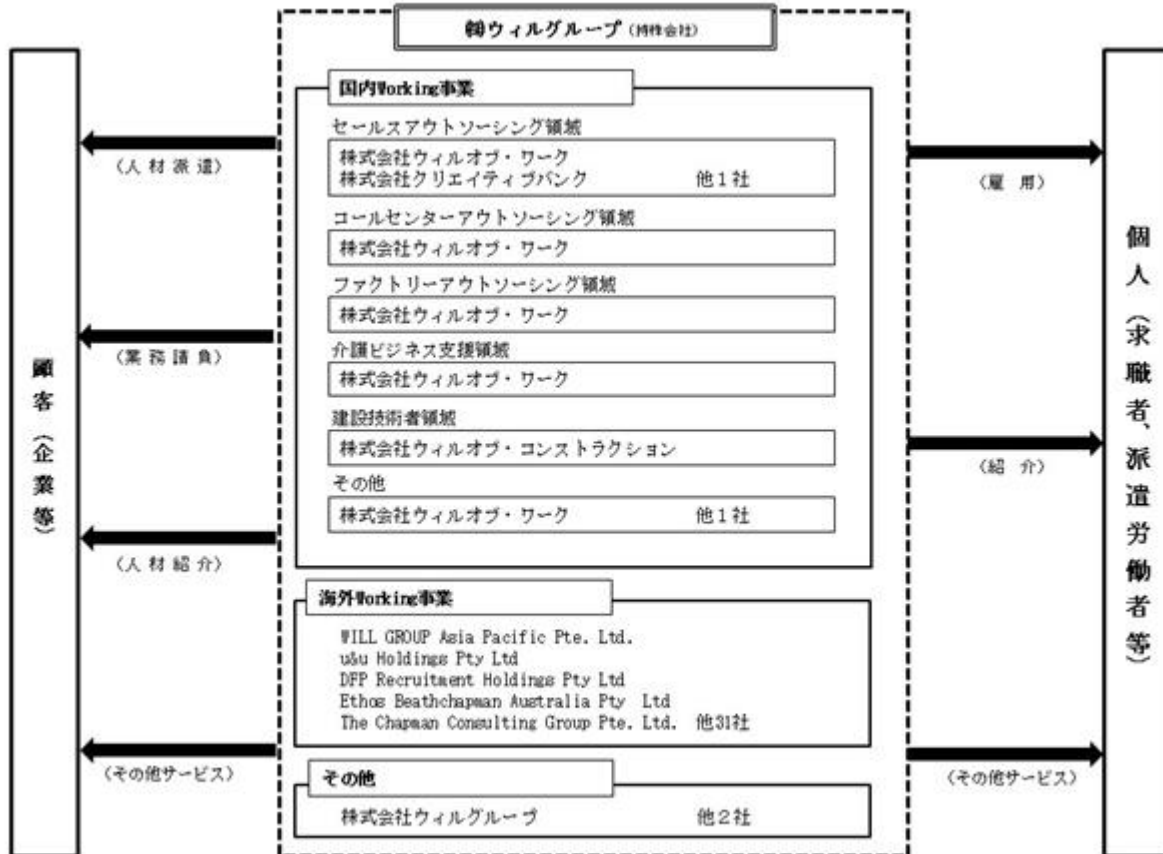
㈱ウィルグループ（持株会社）

顧客（企業等）

（人材派遣）

（業務請負）

（人材紹介）

（その他サービス）

国内Working事業

セールスアウトソーシング領域

株式会社ウィルオブ・ワーク
株式会社クリエイティブバンク　他1社

コールセンターアウトソーシング領域

株式会社ウィルオブ・ワーク

ファクトリーアウトソーシング領域

株式会社ウィルオブ・ワーク

介護ビジネス支援領域

株式会社ウィルオブ・ワーク

建設技術者領域

株式会社ウィルオブ・コンストラクション

その他

株式会社ウィルオブ・ワーク　他1社

海外Working事業

WILL GROUP Asia Pacific Pte. Ltd.
u&u Holdings Pty Ltd
DFP Recruitment Holdings Pty Ltd
Ethos Beathchapman Australia Pty Ltd
The Chapman Consulting Group Pte. Ltd.　他31社

その他

株式会社ウィルグループ　他2社

（雇用）

（紹介）

（その他サービス）

個人（求職者、派遣労働者等）